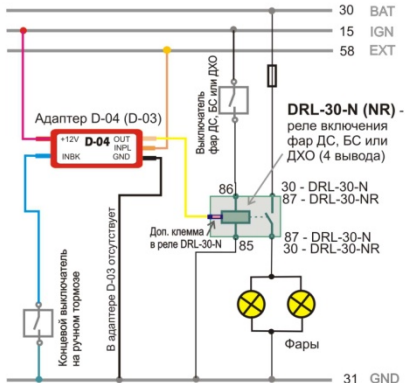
30 BAT
15 IGN
58 EXT
Адаптер D-04 (D-03)
+12V D-04 OUT
INPL
INBK GND
Выключатель фар ДС, БС или ДХО
DRL-30-N (NR) - реле включения фар ДС, БС или ДХО (4 вывода)
86
30 - DRL-30-N
87 - DRL-30-NR
Доп. клемма в реле DRL-30-N
85
87 - DRL-30-N
30 - DRL-30-NR
Концевой выключатель на ручном тормозе
В адаптере D-03 отсутствует
Фары
31 GND